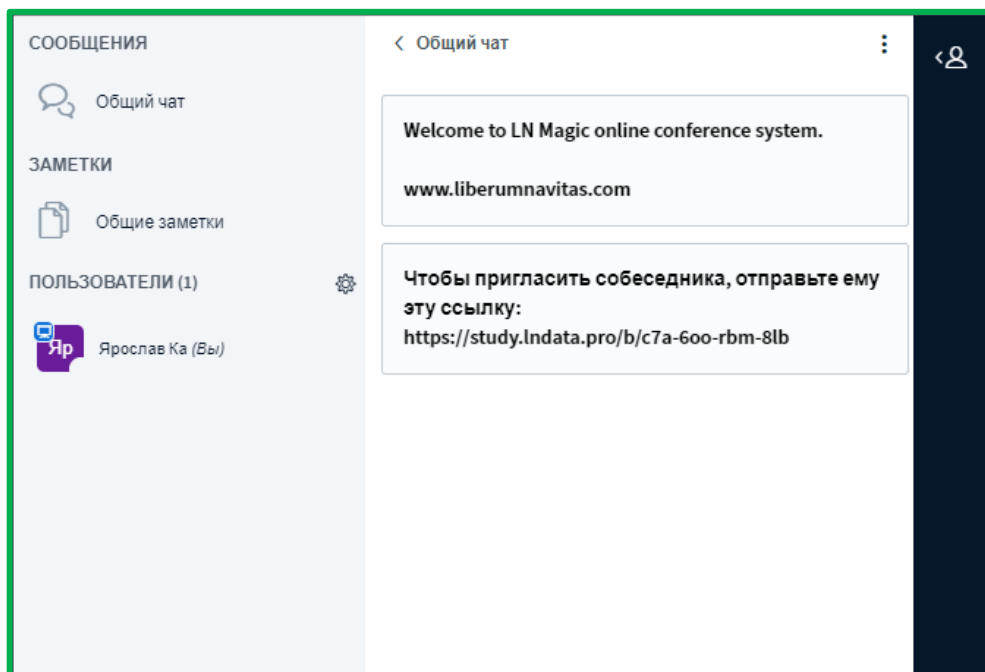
СООБЩЕНИЯ

Общий чат

ЗАМЕТКИ

Общие заметки

ПОЛЬЗОВАТЕЛИ (1)

Яр

Ярослав Ка (Вы)

Общий чат

Welcome to LN Magic online conference system.

www.liberumnavitas.com

Чтобы пригласить собеседника, отправьте ему эту ссылку:
https://study.lndata.pro/b/c7a-6oo-rbm-8lb